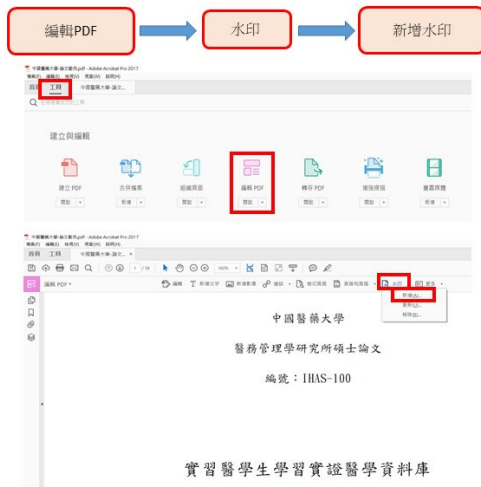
編輯PDF

水印

新增水印

中國醫藥大學-論文範例.pdf - Adobe Acrobat Pro 2017
檔案(F) 編輯(E) 檢視(V) 視窗(W) 說明(H)
首頁 工具 中國醫藥大學-論文...

建立與編輯

建立 PDF
合併檔案
組織頁面
編輯 PDF
轉存 PDF
增強掃描
豐富媒體

開啟
新增
開啟
開啟
開啟
開啟
新增

中國醫藥大學-論文範例.pdf - Adobe Acrobat Pro 2017
檔案(F) 編輯(E) 檢視(V) 視窗(W) 說明(H)
首頁 工具 中國醫藥大學-論文...

1 / 98
100%

編輯 PDF
編輯
新增文字
新增影像
連結
裁切頁面
頁首和頁尾
水印
更多
新增(A)...
更新(U)...
移除(R)...

中國醫藥大學

醫務管理學研究所碩士論文

編號：IHAS-100

實習醫學生學習實證醫學資料庫